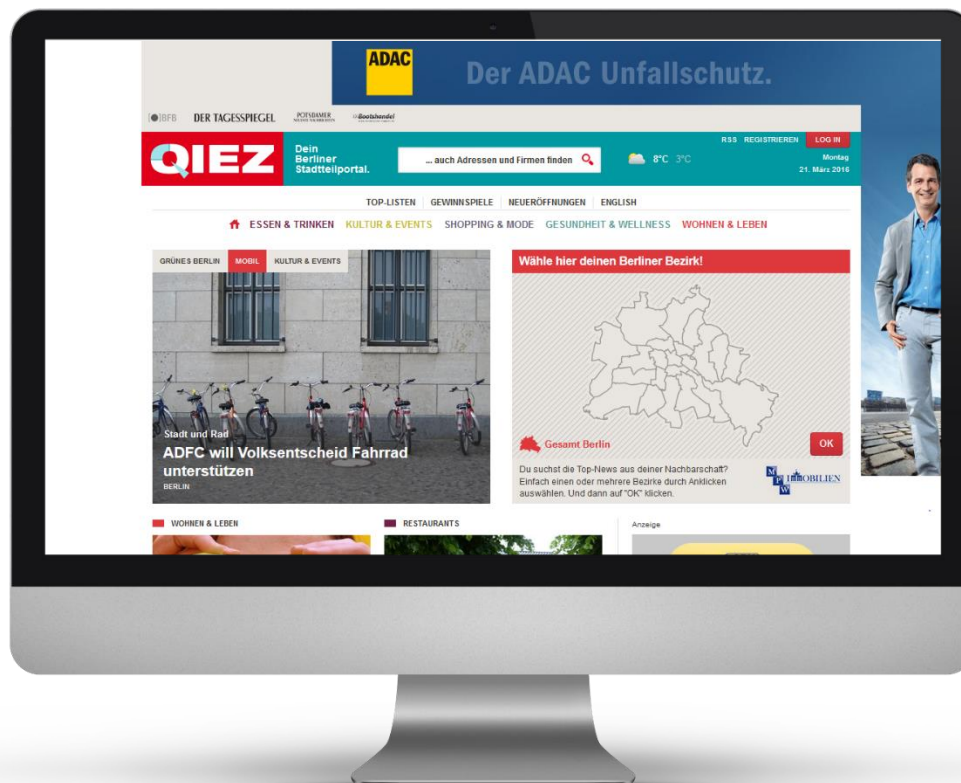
ADAC
Der ADAC Unfallschutz.

BFB DER TAGESSPIEGEL POTSDAMER NEUESTE NACHRICHTEN Bootshandel

QIEZ Dein Berliner Stadtteilportal.

... auch Adressen und Firmen finden

8°C 3°C

RSS REGISTRIEREN LOG IN

Montag 21. März 2016

TOP-LISTEN | GEWINNSPIELE | NEUERÖFFNUNGEN | ENGLISH

ESSEN & TRINKEN KULTUR & EVENTS SHOPPING & MODE GESUNDHEIT & WELLNESS WOHNEN & LEBEN

GRÜNES BERLIN MOBIL KULTUR & EVENTS

Stadt und Rad
ADFC will Volksentscheid Fahrrad unterstützen
BERLIN

Wähle hier deinen Berliner Bezirk!

Gesamt Berlin

OK

Du suchst die Top-News aus deiner Nachbarschaft? Einfach einen oder mehrere Bezirke durch Anklicken auswählen. Und dann auf "OK" klicken.

MPW IMMOBILIEN

WOHNEN & LEBEN

RESTAURANTS

Anzeige